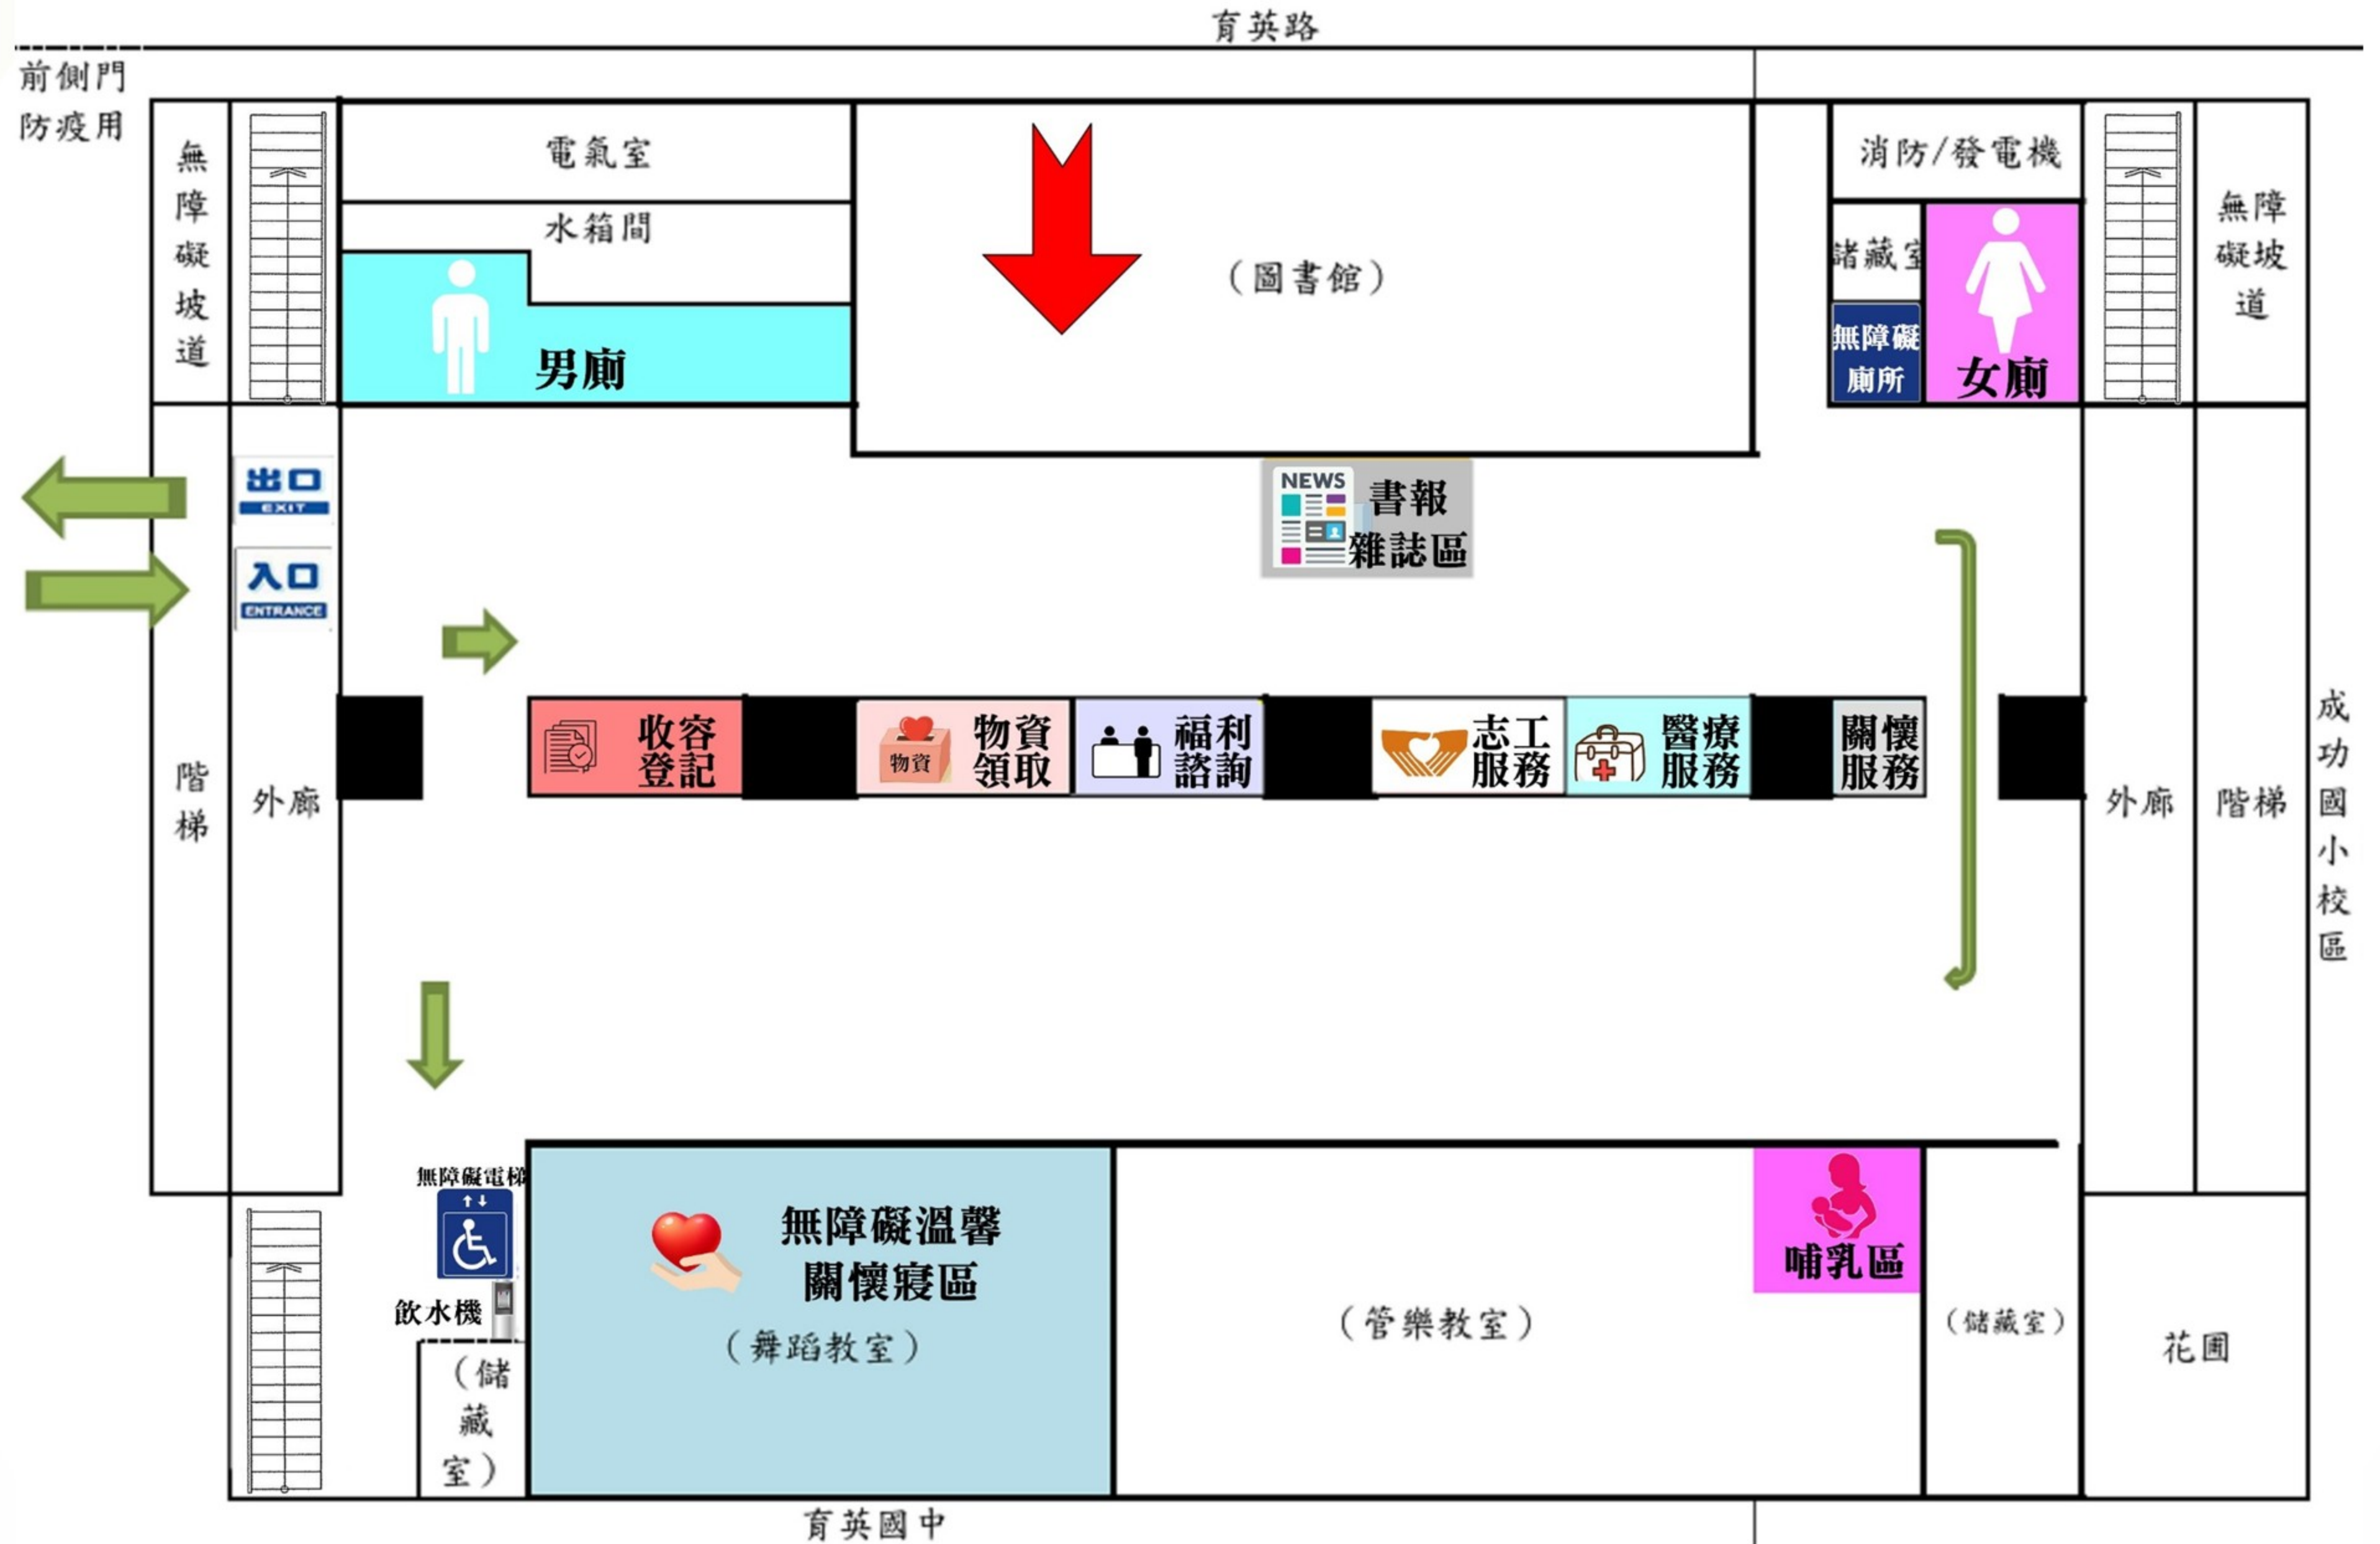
育英路

前側門
防疫用

無障礙坡道

電氣室

水箱間

男廁

（圖書館）

消防/發電機

儲藏室

無障礙廁所

女廁

無障礙坡道

出口
EXIT

入口
ENTRANCE

NEWS
書報雜誌區

階梯

外廊

收容登記

物資
物資領取

福利諮詢

志工服務

醫療服務

關懷服務

外廊

階梯

成功國小校區

無障礙電梯

飲水機

（儲藏室）

無障礙溫馨關懷寢區
（舞蹈教室）

（管樂教室）

哺乳區

（儲藏室）

花圃

育英國中